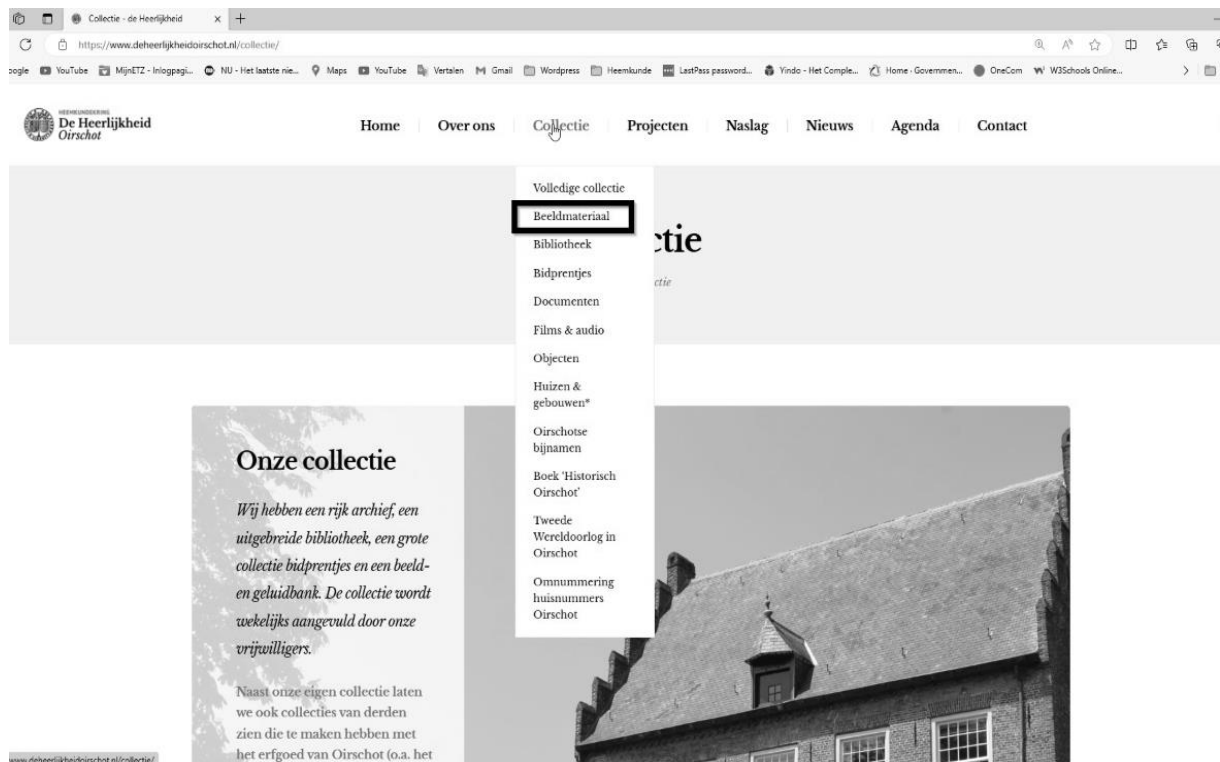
Collectie - de Heerlijkheid × +

https://www.deheerlijkheidoirschot.nl/collectie/

oogle YouTube MijnETZ - Inlogpagi... NU - Het laatste nie... Maps YouTube Vertalen Gmail Wordpress Heemkunde LastPass password... Yindo - Het Comple... Home - Governmen... OneCom W3Schools Online...

HEEMKUNDEKRING De Heerlijkheid Oirschot

Home Over ons Collectie Projecten Naslag Nieuws Agenda Contact

Volledige collectie
Beeldmateriaal
Bibliotheek
Bidprentjes
Documenten
Films & audio
Objecten
Huizen & gebouwen*
Oirschotse bijnamen
Boek 'Historisch Oirschot'
Tweede Wereldoorlog in Oirschot
Omnummering huisnummers Oirschot

ctie

ctie

Onze collectie

Wij hebben een rijk archief, een uitgebreide bibliotheek, een grote collectie bidprentjes en een beeld- en geluidbank. De collectie wordt wekelijks aangevuld door onze vrijwilligers.

Naast onze eigen collectie laten we ook collecties van derden zien die te maken hebben met het erfgoed van Oirschot (o.a. het

www.deheerlijkheidoirschot.nl/collectie/